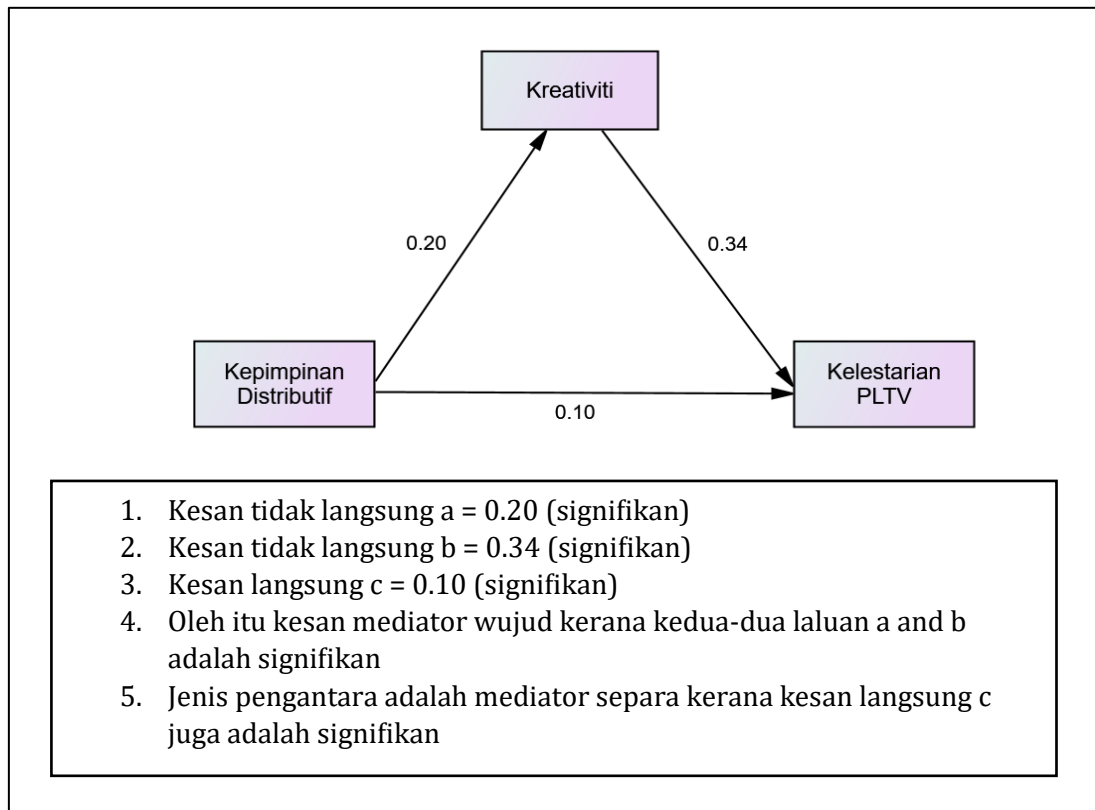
Kreativiti

0.20

0.34

Kepimpinan Distributif

0.10

Kelestarian PLTV

1. Kesan tidak langsung a = 0.20 (signifikan)
2. Kesan tidak langsung b = 0.34 (signifikan)
3. Kesan langsung c = 0.10 (signifikan)
4. Oleh itu kesan mediator wujud kerana kedua-dua laluan a and b adalah signifikan
5. Jenis pengantara adalah mediator separa kerana kesan langsung c juga adalah signifikan